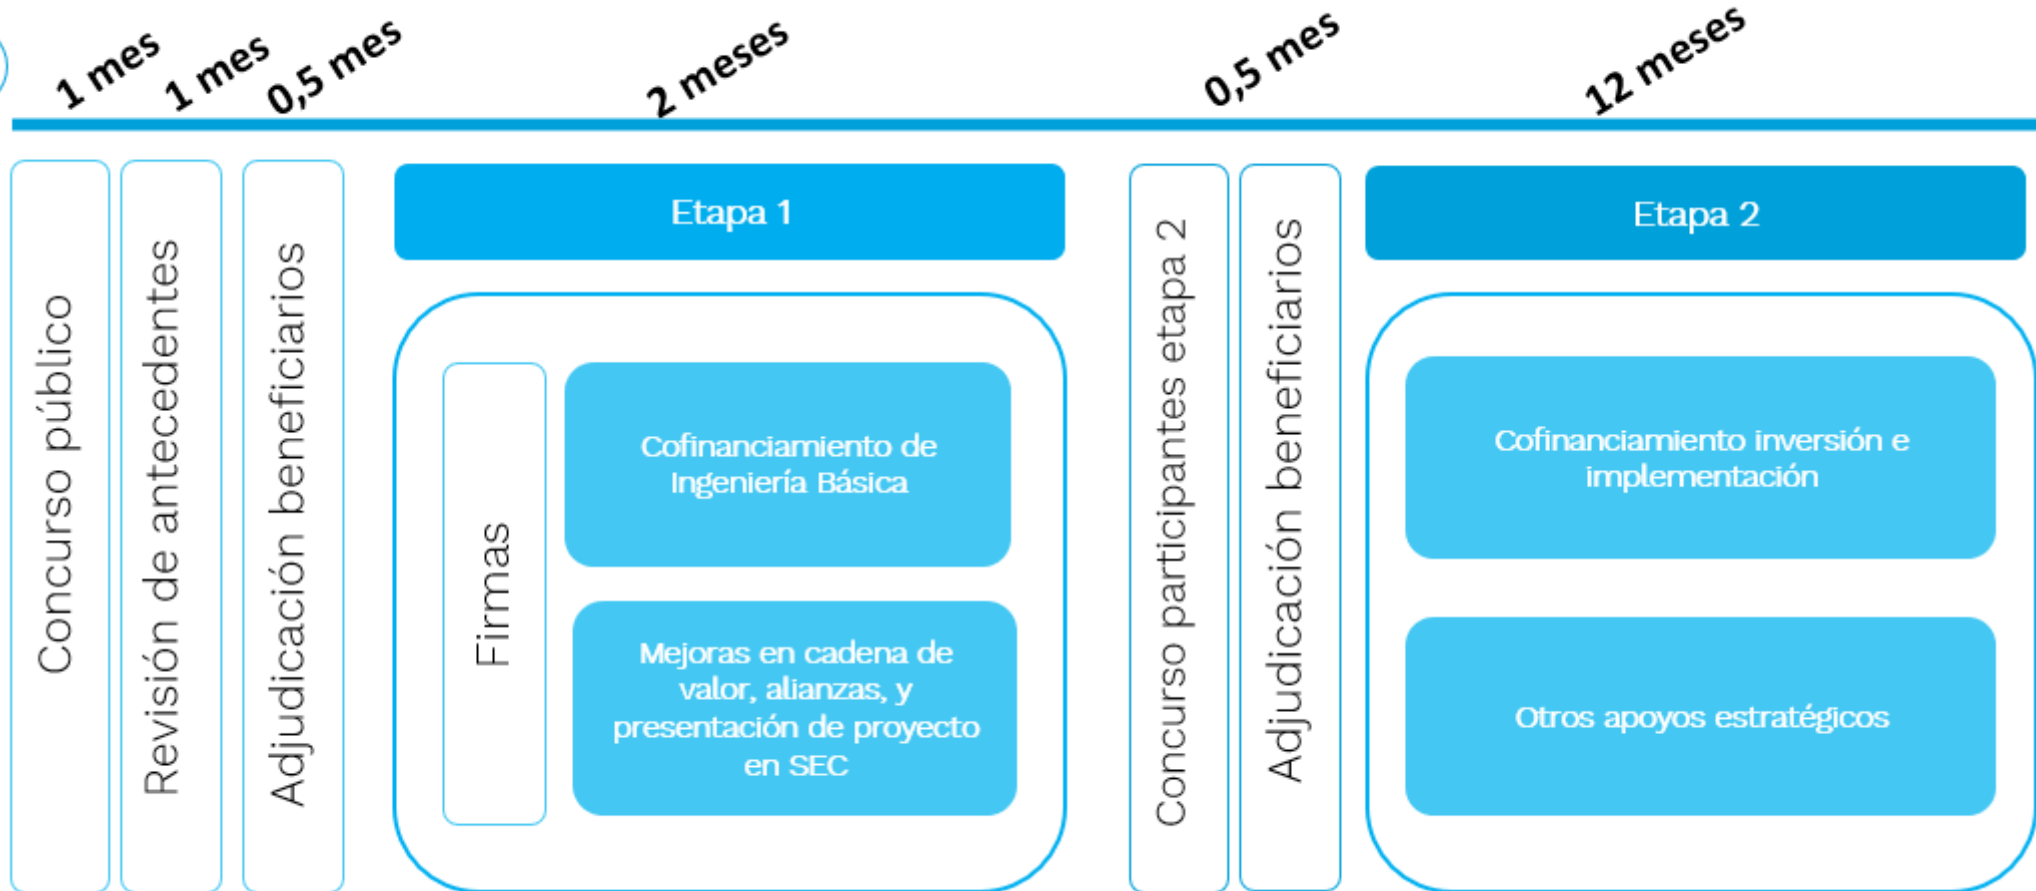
1 mes 1 mes 0,5 mes 2 meses 0,5 mes 12 meses

Concurso público

Revisión de antecedentes

Adjudicación beneficiarios

Etapa 1

Firmas

Cofinanciamiento de Ingeniería Básica

Mejoras en cadena de valor, alianzas, y presentación de proyecto en SEC

Concurso participantes etapa 2

Adjudicación beneficiarios

Etapa 2

Cofinanciamiento inversión e implementación

Otros apoyos estratégicos